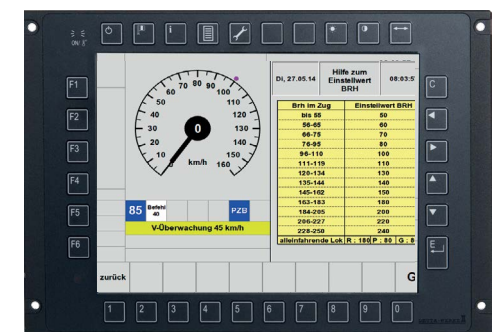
ON/OFF

F1
F2
F3
F4
F5
F6

C

70 80 90
60 100
50 110
40 120
30 130
20 140
10 150
0 160
km/h
0

85 Befehl 40 PZB

V-Überwachung 45 km/h

Di, 27.05.14 Hilfe zum Einstellwert BRH 08:03:5

| Brh im Zug | Einstellwert BRH |
|---|---|
| bis 55 | 50 |
| 56-65 | 60 |
| 66-75 | 70 |
| 76-95 | 80 |
| 96-110 | 100 |
| 111-119 | 110 |
| 120-134 | 130 |
| 135-144 | 140 |
| 145-162 | 150 |
| 163-183 | 180 |
| 184-205 | 200 |
| 206-227 | 220 |
| 228-250 | 240 |

alleinfahrende Lok R : 180 P : 80 G : 8

zurück G

1 2 3 4 5 6 7 8 9 0